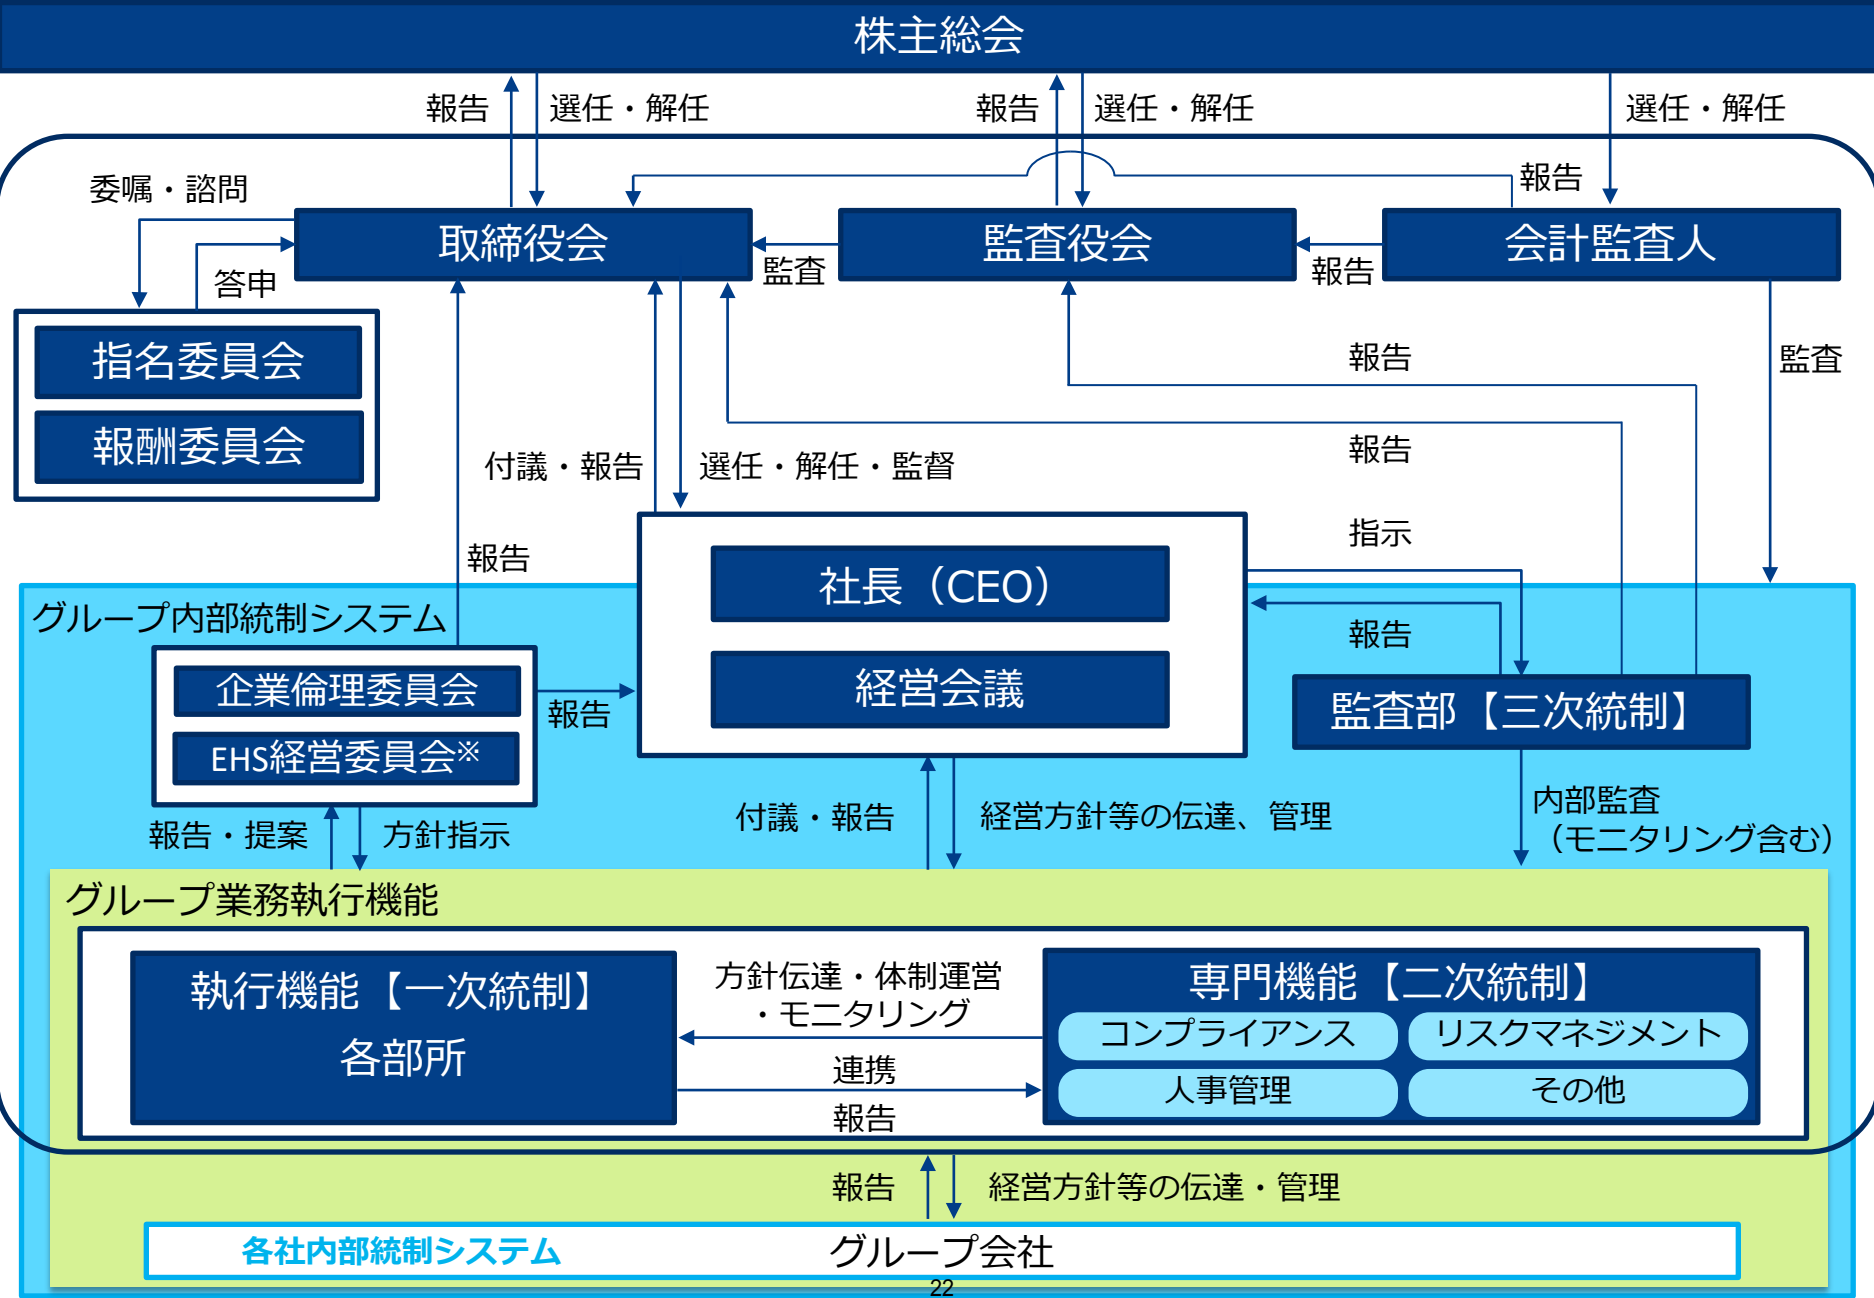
株主総会

報告　選任・解任　報告　選任・解任　選任・解任

委嘱・諮問　報告

取締役会　監査　監査役会　報告　会計監査人

答申

指名委員会

報酬委員会

報告　監査

報告

付議・報告　選任・解任・監督

指示

報告

社長（CEO）

経営会議

グループ内部統制システム

企業倫理委員会

EHS経営委員会※

報告

報告

監査部【三次統制】

報告・提案　方針指示　付議・報告　経営方針等の伝達、管理　内部監査（モニタリング含む）

グループ業務執行機能

執行機能【一次統制】各部所

方針伝達・体制運営・モニタリング

連携

報告

専門機能【二次統制】

コンプライアンス　リスクマネジメント

人事管理　その他

報告　経営方針等の伝達・管理

各社内部統制システム　グループ会社

22